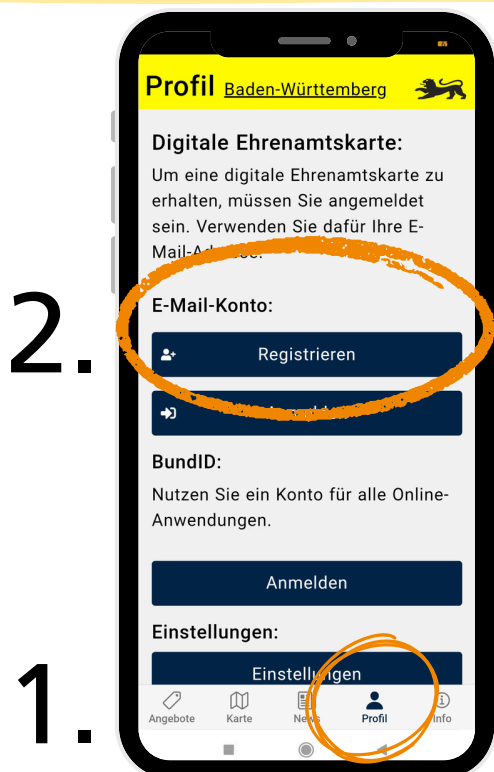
2.

1.

Profil Baden-Württemberg

Digitale Ehrenamtskarte:
Um eine digitale Ehrenamtskarte zu erhalten, müssen Sie angemeldet sein. Verwenden Sie dafür Ihre E-Mail-Ad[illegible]e.

E-Mail-Konto:

Registrieren

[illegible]

BundID:
Nutzen Sie ein Konto für alle Online-Anwendungen.

Anmelden

Einstellungen:

Einstellungen

Angebote Karte News Profil Info